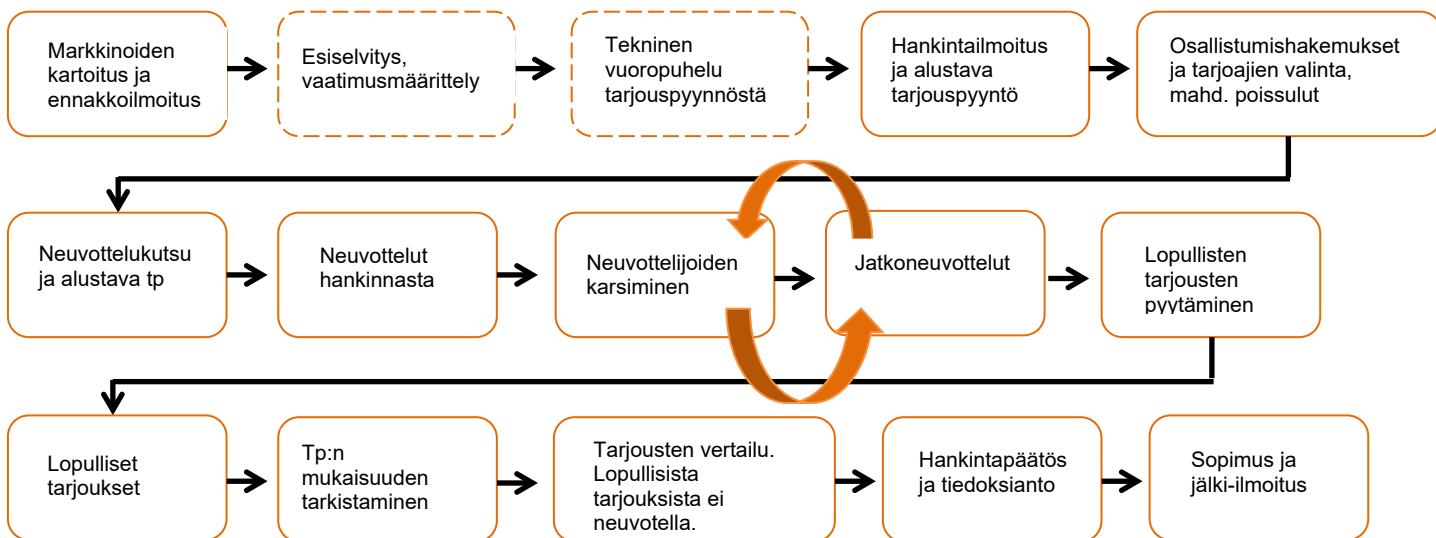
Markkinoiden kartoitus ja ennakkoilmoitus

Esiselvitys, vaatimusmäärittely

Tekninen vuoropuhelu tarjouspyynnöstä

Hankintailmoitus ja alustava tarjouspyyntö

Osallistumishakemukset ja tarjoajien valinta, mahd. poissulut

Neuvottelukutsu ja alustava tp

Neuvottelut hankinnasta

Neuvottelijoiden karsiminen

Jatkoneuvottelut

Lopullisten tarjousten pyytäminen

Lopulliset tarjoukset

Tp:n mukaisuuden tarkistaminen

Tarjousten vertailu. Lopullisista tarjouksista ei neuvotella.

Hankintapäätös ja tiedoksianto

Sopimus ja jälki-ilmoitus